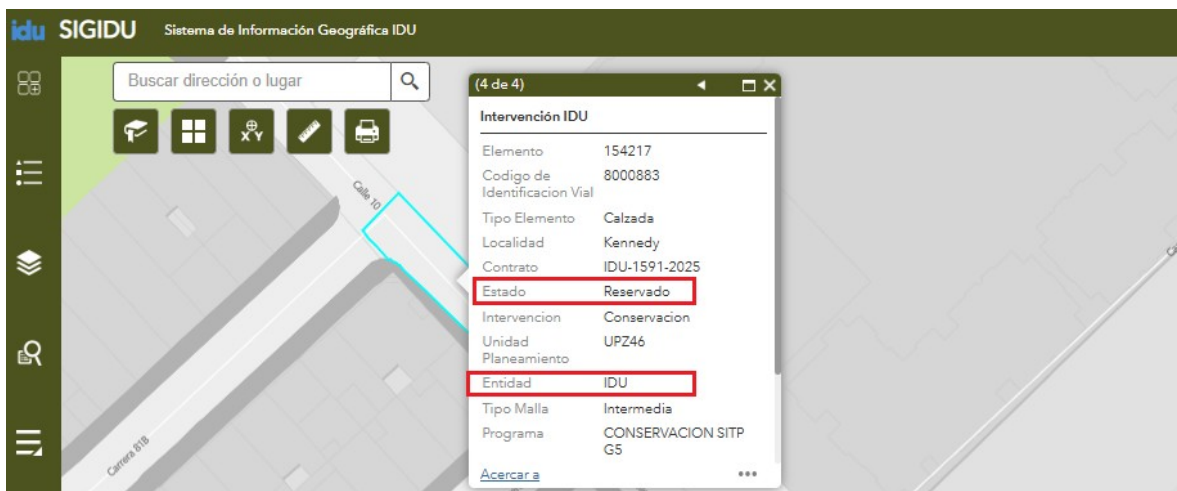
idu SIGIDU Sistema de Información Geográfica IDU

Buscar dirección o lugar

(4 de 4)

Intervención IDU

| | |
|---|---|
| Elemento | 154217 |
| Codigo de Identificacion Vial | 8000883 |
| Tipo Elemento | Calzada |
| Localidad | Kennedy |
| Contrato | IDU-1591-2025 |
| Estado | Reservado |
| Intervencion | Conservacion |
| Unidad Planeamiento | UPZ46 |
| Entidad | IDU |
| Tipo Malla | Intermedia |
| Programa | CONSERVACION SITP G5 |

Acercar a

Calle 10

Carrera 81B